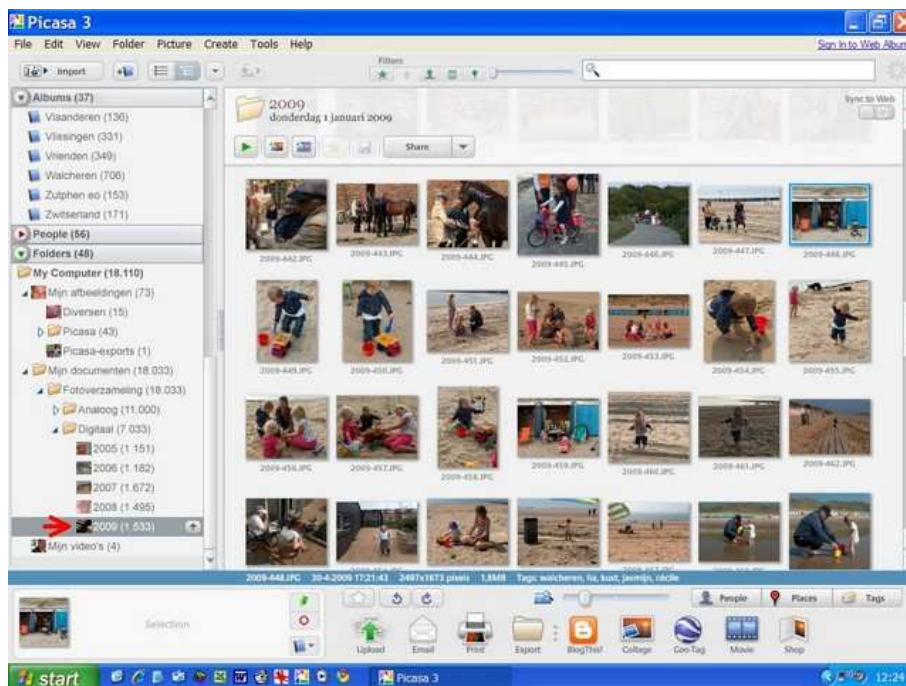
Picasa 3

File Edit View Folder Picture Create Tools Help

Sign In to Web Albums

Import

Filters

Albums (37)

Vlaanderen (136)

Vlissingen (331)

Vrienden (349)

Walcheren (706)

Zutphen eo (153)

Zwitserland (171)

People (56)

Folders (48)

My Computer (18.110)

Mijn afbeeldingen (73)

Diversen (15)

Picasa (43)

Picasa-exports (1)

Mijn documenten (18.033)

Fotoverzameling (18.033)

Analoog (11.000)

Digitaal (7.033)

2005 (1.151)

2006 (1.182)

2007 (1.672)

2008 (1.495)

2009 (1.533)

Mijn video's (4)

2009
donderdag 1 januari 2009

Sync to Web

Share

2009-442.JPG 2009-443.JPG 2009-444.JPG 2009-445.JPG 2009-446.JPG 2009-447.JPG 2009-448.JPG

2009-449.JPG 2009-450.JPG 2009-451.JPG 2009-452.JPG 2009-453.JPG 2009-454.JPG 2009-455.JPG

2009-456.JPG 2009-457.JPG 2009-458.JPG 2009-459.JPG 2009-460.JPG 2009-461.JPG 2009-462.JPG

2009-448.JPG 30-4-2009 17:21:43 2497x1673 pixels 1,8MB Tags: walcheren, lia, kust, jasmijn, cécile

Selection

People Places Tags

Upload Email Print Export BlogThis! Collage Geo-Tag Movie Shop

start

Picasa 3

12:24